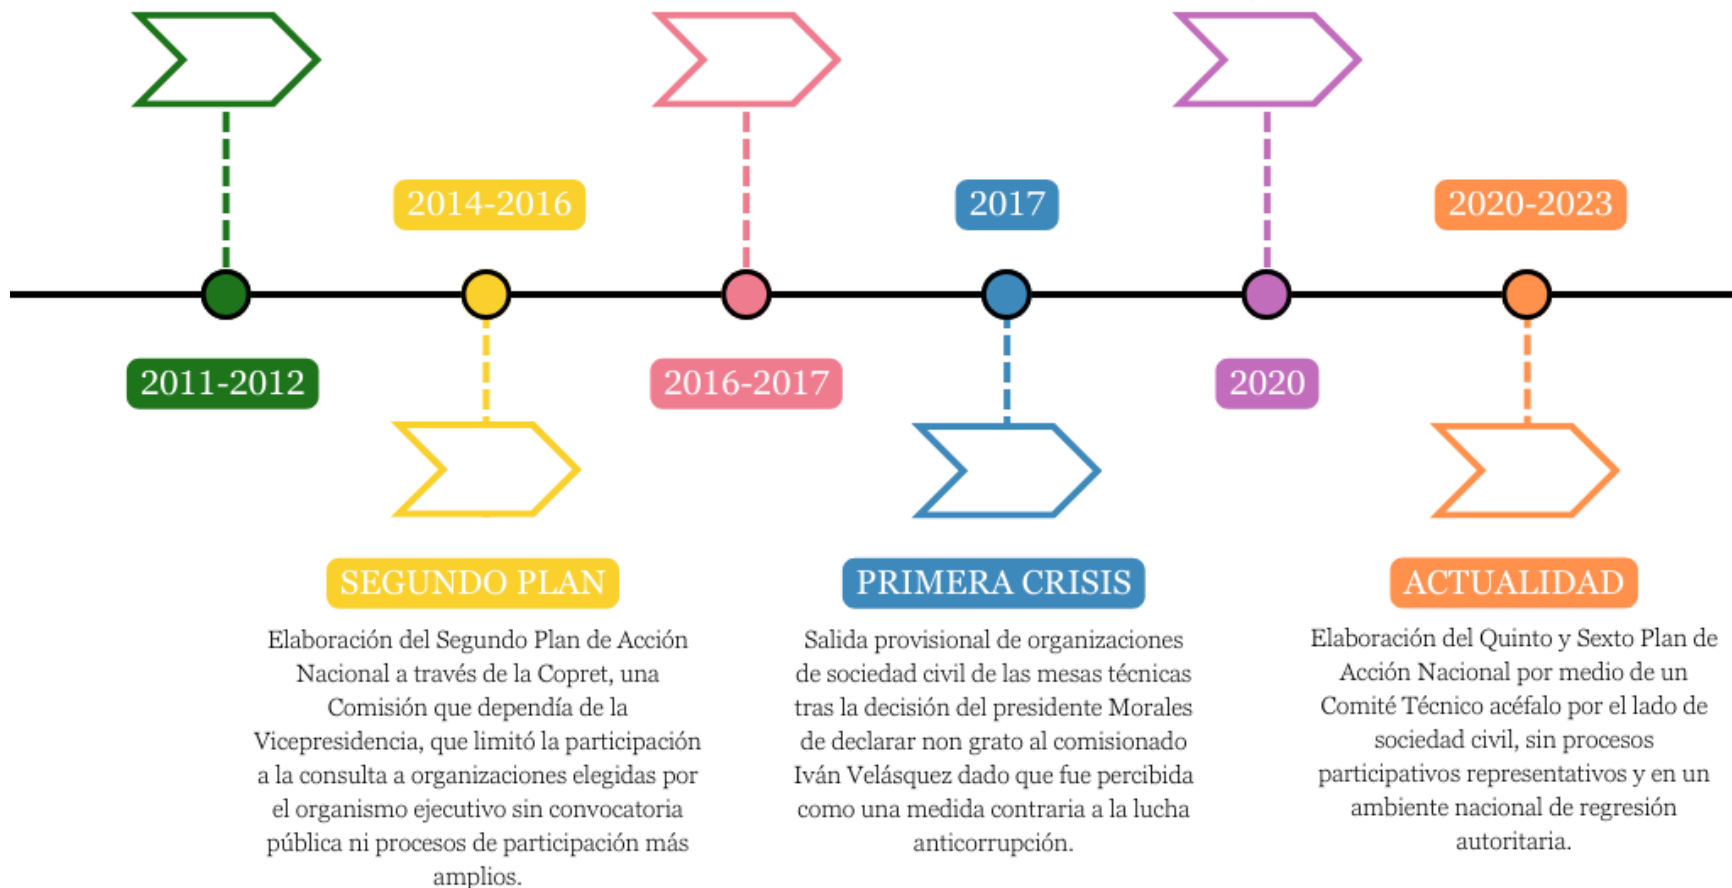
2014-2016

2017

2020-2023

2011-2012

2016-2017

2020

SEGUNDO PLAN

Elaboración del Segundo Plan de Acción Nacional a través de la Copret, una Comisión que dependía de la Vicepresidencia, que limitó la participación a la consulta a organizaciones elegidas por el organismo ejecutivo sin convocatoria pública ni procesos de participación más amplios.

PRIMERA CRISIS

Salida provisional de organizaciones de sociedad civil de las mesas técnicas tras la decisión del presidente Morales de declarar non grato al comisionado Iván Velásquez dado que fue percibida como una medida contraria a la lucha anticorrupción.

ACTUALIDAD

Elaboración del Quinto y Sexto Plan de Acción Nacional por medio de un Comité Técnico acéfalo por el lado de sociedad civil, sin procesos participativos representativos y en un ambiente nacional de regresión autoritaria.